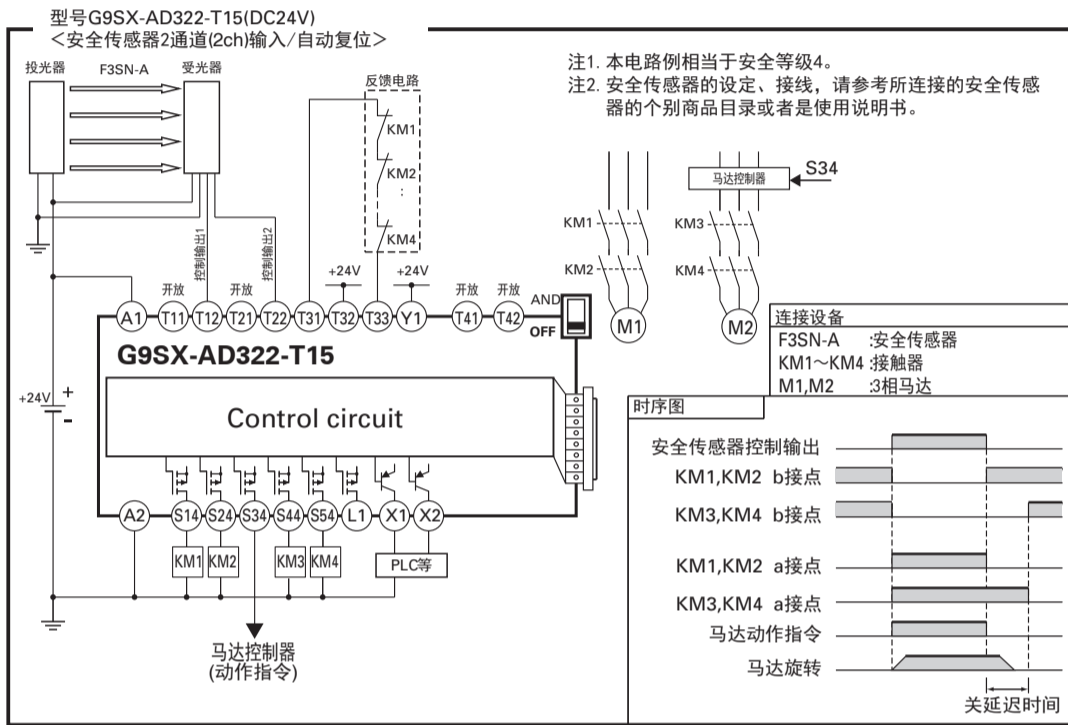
型号G9SX-AD322-T15(DC24V)
<安全传感器2通道(2ch)输入/自动复位>

投光器 F3SN-A 受光器

反馈电路
KM1
KM2
:
KM4

注1. 本电路例相当于安全等级4。
注2. 安全传感器的设定、接线，请参考所连接的安全传感器的个别商品目录或者是使用说明书。

控制输出1 控制输出2
开放 开放 +24V +24V 开放 开放
A1 T11 T12 T21 T22 T31 T32 T33 Y1 T41 T42
AND
OFF

KM1 KM2 KM3 KM4
马达控制器 S34
M1 M2

G9SX-AD322-T15

+24V + -

Control circuit

A2 S14 S24 S34 S44 S54 L1 X1 X2
KM1 KM2 KM3 KM4 PLC等

马达控制器
(动作指令)

| 连接设备 | |
|---|---|
| F3SN-A | :安全传感器 |
| KM1～KM4 | :接触器 |
| M1,M2 | :3相马达 |

时序图
安全传感器控制输出
KM1,KM2 b接点
KM3,KM4 b接点
KM1,KM2 a接点
KM3,KM4 a接点
马达动作指令
马达旋转
关延迟时间